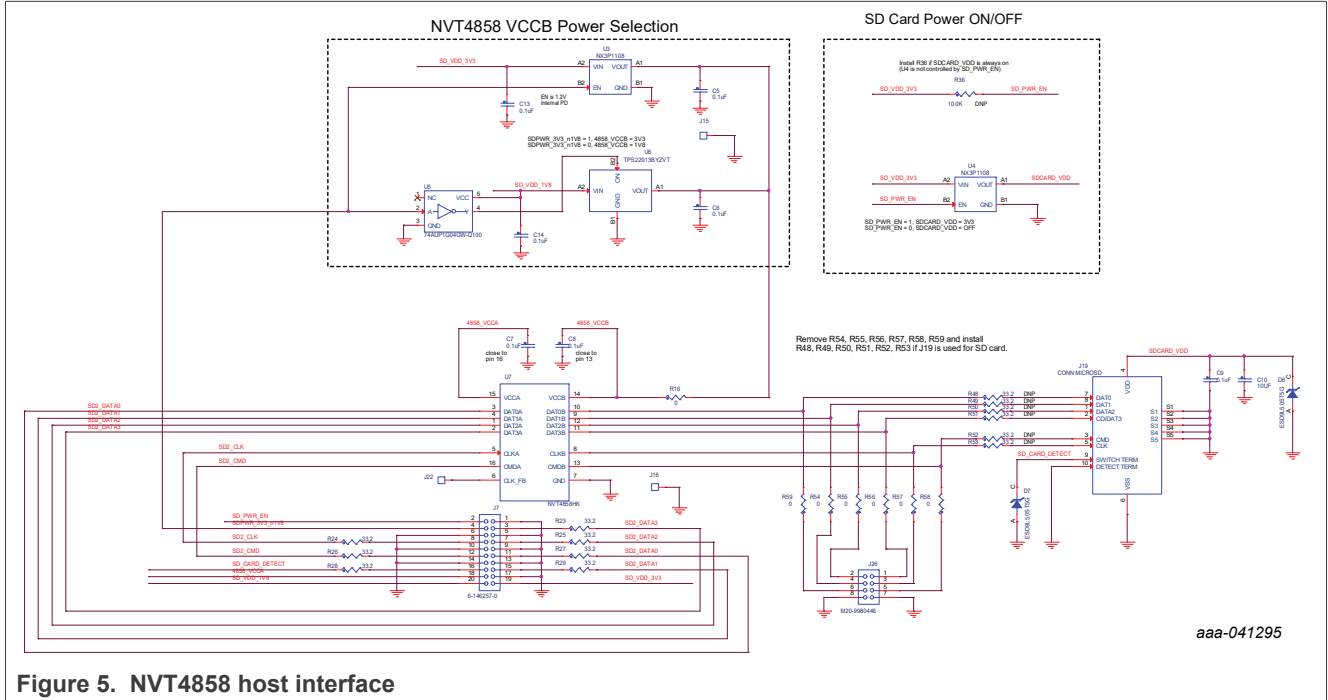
NVT4858 VCCB Power Selection

SD Card Power ON/OFF

U3
NX3P1108
SD_VDD_3V3
A2 VIN VOUT A1
B2 EN GND B1
EN is 1.2V
Internal PD
C13
0.1uF
C5
0.1uF
J15

SDPWR_3V3_n1V8 = 1, 4858_VCCB = 3V3
SDPWR_3V3_n1V8 = 0, 4858_VCCB = 1V8

U6
TPS22913BYZVT
B2
ON
SD_VDD_1V8
A2 VIN VOUT A1
GND
B1
C6
0.1uF

U5
NC VCC
1
2 A Y 4
3 GND
5
74AUP1G04GW-Q100
C14
0.1uF

Install R36 if SDCARD_VDD is always on
(U4 is not controlled by SD_PWR_EN)
R36
SD_VDD_3V3
10.0K DNP
SD_PWR_EN

U4
NX3P1108
SD_VDD_3V3
A2 VIN VOUT A1
SDCARD_VDD
SD_PWR_EN
B2 EN GND B1

SD_PWR_EN = 1, SDCARD_VDD = 3V3
SD_PWR_EN = 0, SDCARD_VDD = OFF

4858_VCCA
C7
0.1uF
close to
pin 16
4858_VCCB
C8
0.1uF
close to
pin 13

Remove R54, R55, R56, R57, R58, R59 and install
R48, R49, R50, R51, R52, R53 if J19 is used for SD card.

U7
15 VCCA VCCB 14
R16
0
SD2_DATA0
SD2_DATA1
SD2_DATA2
SD2_DATA3
3 DAT0A DAT0B 10
4 DAT1A DAT1B 9
1 DAT2A DAT2B 12
2 DAT3A DAT3B 11
SD2_CLK
5 CLKA CLKB 8
SD2_CMD
16 CMDA CMDB 13
J22
6 CLK_FB GND 7
NVT4858HK
J16

R48 33.2 DNP
R49 33.2 DNP
R50 33.2 DNP
R51 33.2 DNP
R52 33.2 DNP
R53 33.2 DNP
SD_CARD_DETECT

J19
CONN MICROSD
4 VDD
7 DAT0
8 DAT1
1 DAT2
2 CD/DAT3
3 CMD
5 CLK
9 SWITCH TERM
10 DETECT TERM
VSS 6
S1
S2
S3
S4
S5
SDCARD_VDD
C9
0.1uF
C10
10uF
D6
ESD9L5.0ST5G
D7
ESD9L5.0ST5G

R59 0
R54 0
R55 0
R56 0
R57 0
R58 0

J26
2 1
4 3
6 5
8 7
M20-9980446

SD_PWR_EN
SDPWR_3V3_n1V8
SD2_CLK
SD2_CMD
SD_CARD_DETECT
4858_VCCA
SD_VDD_1V8
J7
2 1
4 3
6 5
8 7
10 9
12 11
14 13
16 15
18 17
20 19
6-146257-0
R24 33.2
R26 33.2
R28 33.2
R23 33.2 SD2_DATA3
R25 33.2 SD2_DATA2
R27 33.2 SD2_DATA0
R29 33.2 SD2_DATA1
SD_VDD_3V3

aaa-041295

Figure 5. NVT4858 host interface